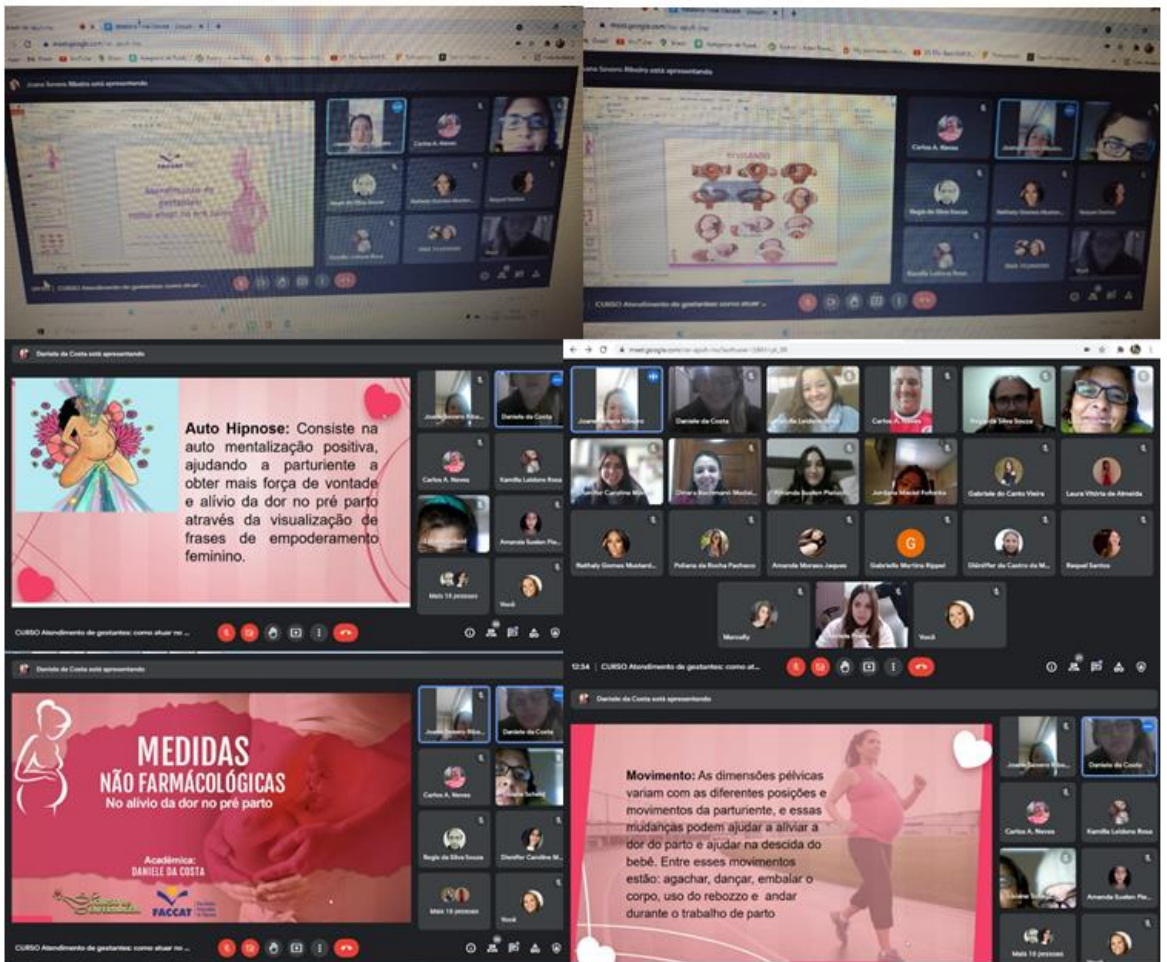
meet.google.com

Joana Severo Ribeiro está apresentando

Carlos A. Neves

Regis da Silva Souza

Nathaly Gomes Mustard...

Raquel Santos

Kamilla Leidens Rosa

Mais 19 pessoas

CURSO Atendimento de gestantes: como atuar ...

Joana Severo Ribeiro está apresentando

Carlos A. Neves

Regis da Silva Souza

Nathaly Gomes Mustard...

Raquel Santos

Kamilla Leidens Rosa

Mais 19 pessoas

CURSO Atendimento de gestantes: como atuar ...

Daniele da Costa está apresentando

Auto Hipnose: Consiste na auto mentalização positiva, ajudando a parturiente a obter mais força de vontade e alívio da dor no pré parto através da visualização de frases de empoderamento feminino.

Joana Severo Ribe...

Daniele da Costa

Carlos A. Neves

Kamilla Leidens Rosa

Amanda Sueleen Pie...

Mais 19 pessoas

Você

CURSO Atendimento de gestantes: como atuar no ...

meet.google.com

Joana Severo Ribeiro

Daniele da Costa

Carlos A. Neves

Regis da Silva Souza

Gabriele do Canto Vieira

Laura Vitória de Almeida

Nathaly Gomes Mustard...

Poliana da Rocha Pacheco

Amanda Moraes Jaques

G

Gabrielle Martins Rippel

Dienifer de Castro da M...

Raquel Santos

Marcelly

Você

12:34 | CURSO Atendimento de gestantes: como at...

Daniele da Costa está apresentando

MEDIDAS
NÃO FARMACOLÓGICAS
No alívio da dor no pré parto

Acadêmica:
DANIELE DA COSTA

FACCAT

Joana Severo Ribe...

Daniele da Costa

Carlos A. Neves

Regis da Silva Souza

Dienifer Caroline M...

Mais 19 pessoas

Você

CURSO Atendimento de gestantes: como atuar no ...

Daniele da Costa está apresentando

Movimento: As dimensões pélvicas variam com as diferentes posições e movimentos da parturiente, e essas mudanças podem ajudar a alviar a dor do parto e ajudar na descida do bebê. Entre esses movimentos estão: agachar, dançar, embalar o corpo, uso do rebozzo e andar durante o trabalho de parto

Joana Severo Ribe...

Daniele da Costa

Carlos A. Neves

Kamilla Leidens Rosa

Amanda Sueleen Pie...

Mais 19 pessoas